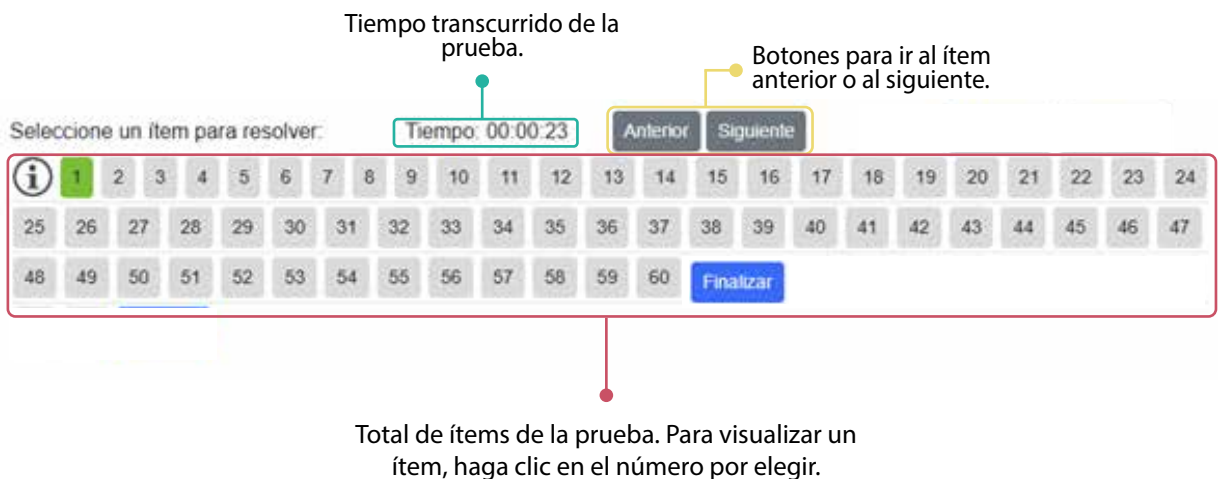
Tiempo transcurrido de la prueba.

Botones para ir al ítem anterior o al siguiente.

Seleccione un ítem para resolver:

Tiempo: 00:00:23

Anterior

Siguiente

1 2 3 4 5 6 7 8 9 10 11 12 13 14 15 16 17 18 19 20 21 22 23 24

25 26 27 28 29 30 31 32 33 34 35 36 37 38 39 40 41 42 43 44 45 46 47

48 49 50 51 52 53 54 55 56 57 58 59 60

Finalizar

Total de ítems de la prueba. Para visualizar un ítem, haga clic en el número por elegir.